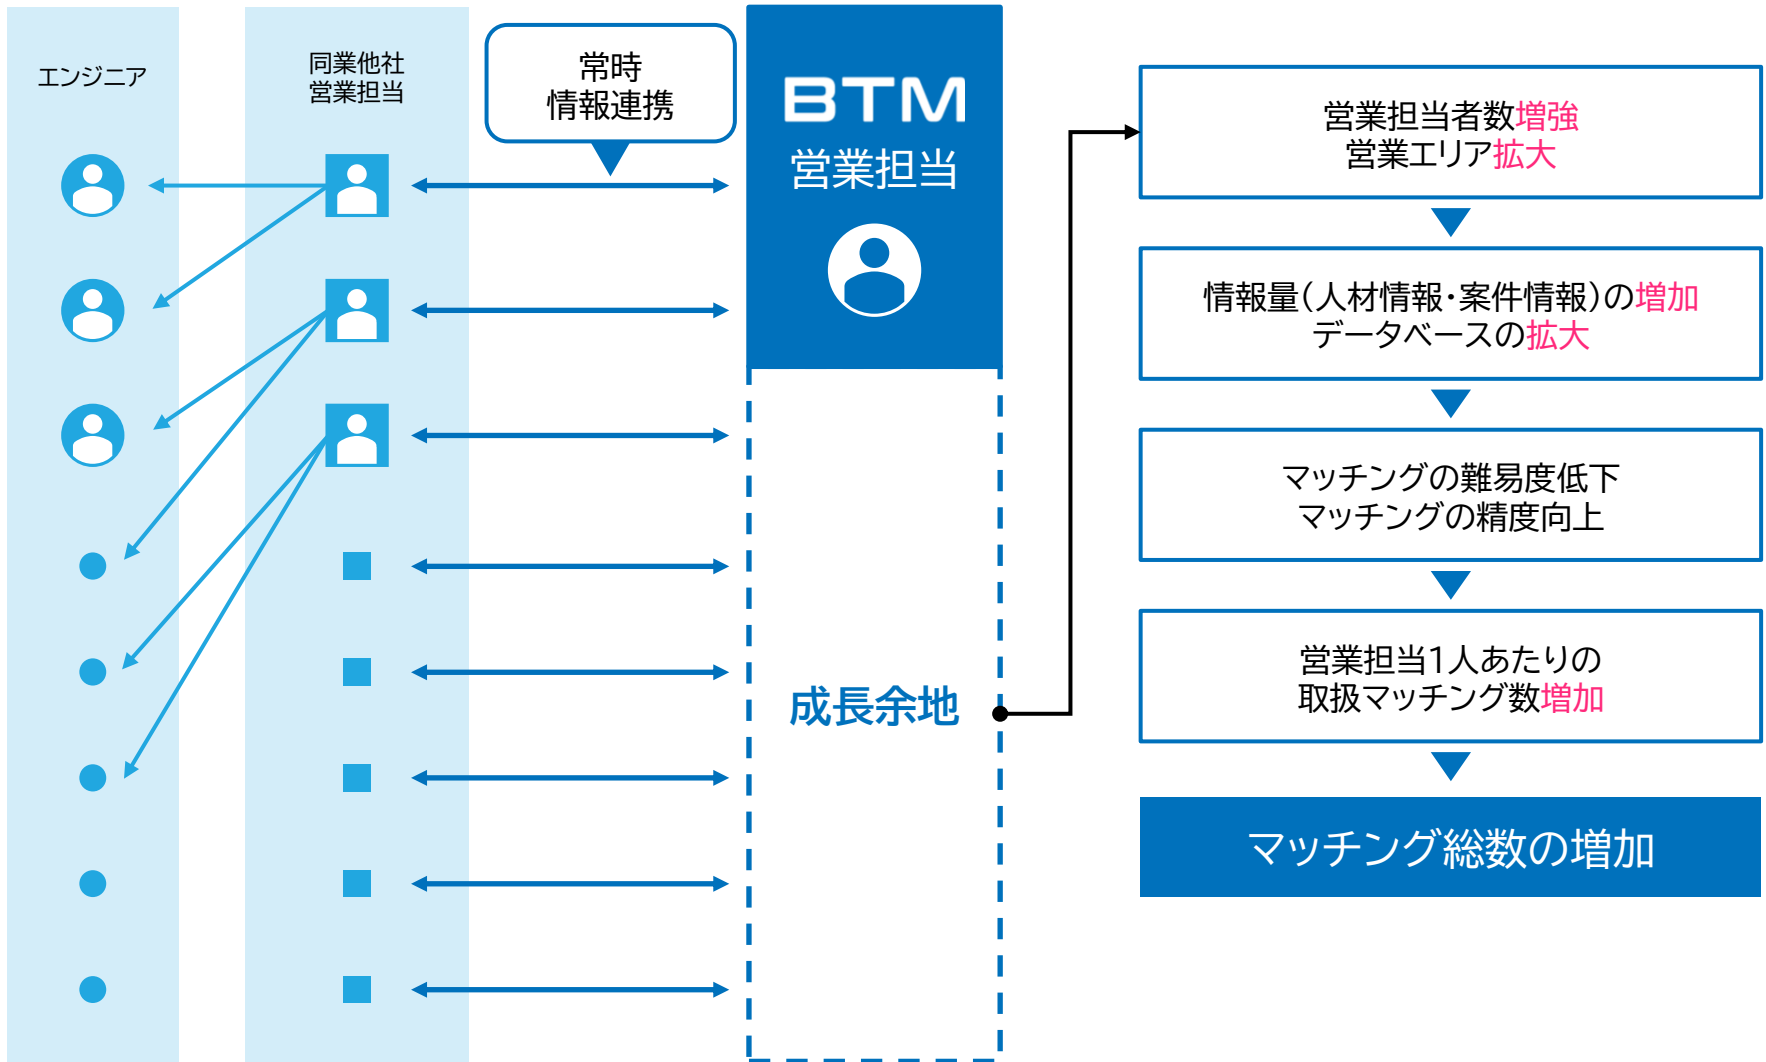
エンジニア

同業他社
営業担当

常時
情報連携

BTM
営業担当

成長余地

営業担当者数増強
営業エリア拡大

情報量(人材情報･案件情報)の増加
データベースの拡大

マッチングの難易度低下
マッチングの精度向上

営業担当1人あたりの
取扱マッチング数増加

マッチング総数の増加